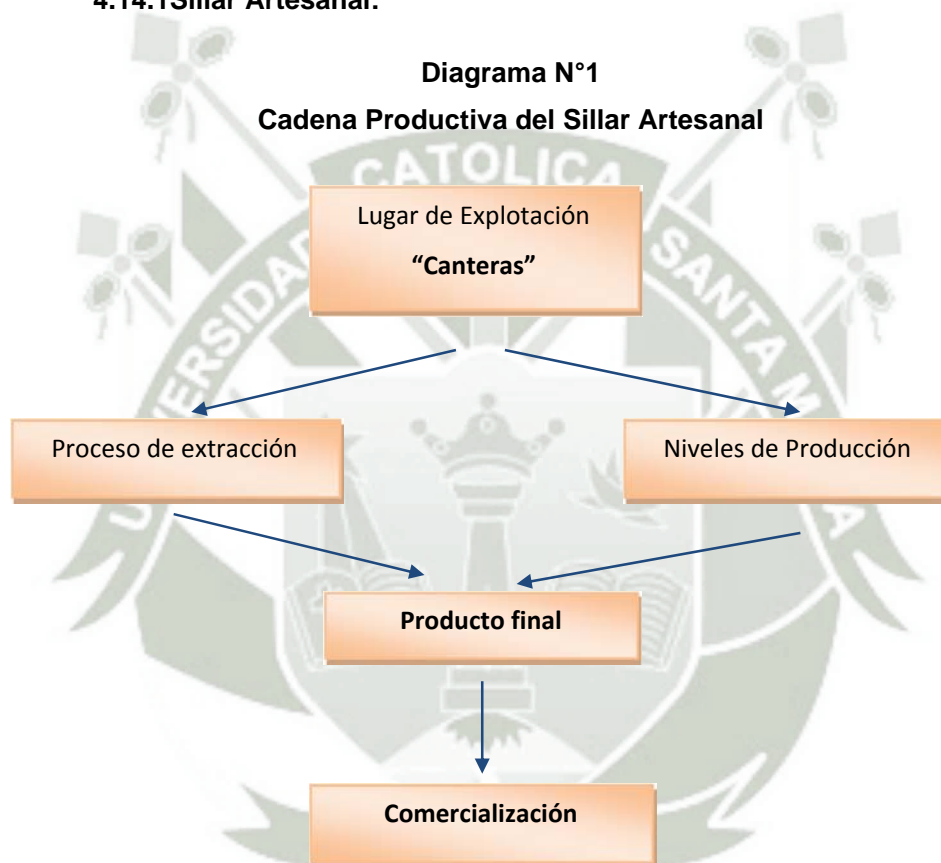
4.14.1Sillar Artesanal.

Diagrama N°1

Cadena Productiva del Sillar Artesanal

CATOLICA

UNIVERSIDAD CATOLICA DE SANTA MARIA

Lugar de Explotación

“Canteras”

Proceso de extracción

Niveles de Producción

Producto final

Comercialización